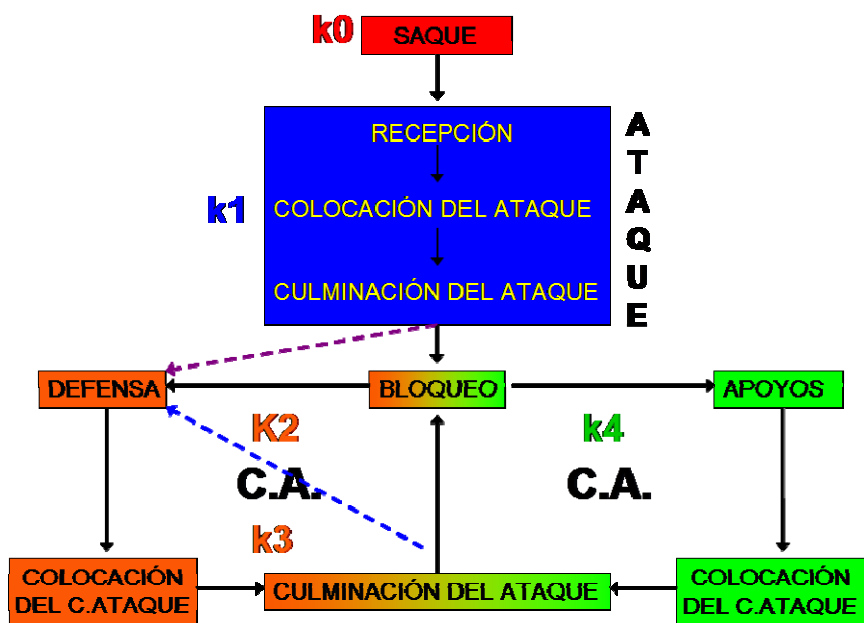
k0 SAQUE

RECEPCIÓN

k1 COLOCACIÓN DEL ATAQUE

CULMINACIÓN DEL ATAQUE

A T A Q U E

DEFENSA

BLOQUEO

APOYOS

K2

C.A.

k4

C.A.

k3

COLOCACIÓN DEL C.ATAQUE

CULMINACIÓN DEL ATAQUE

COLOCACIÓN DEL C.ATAQUE